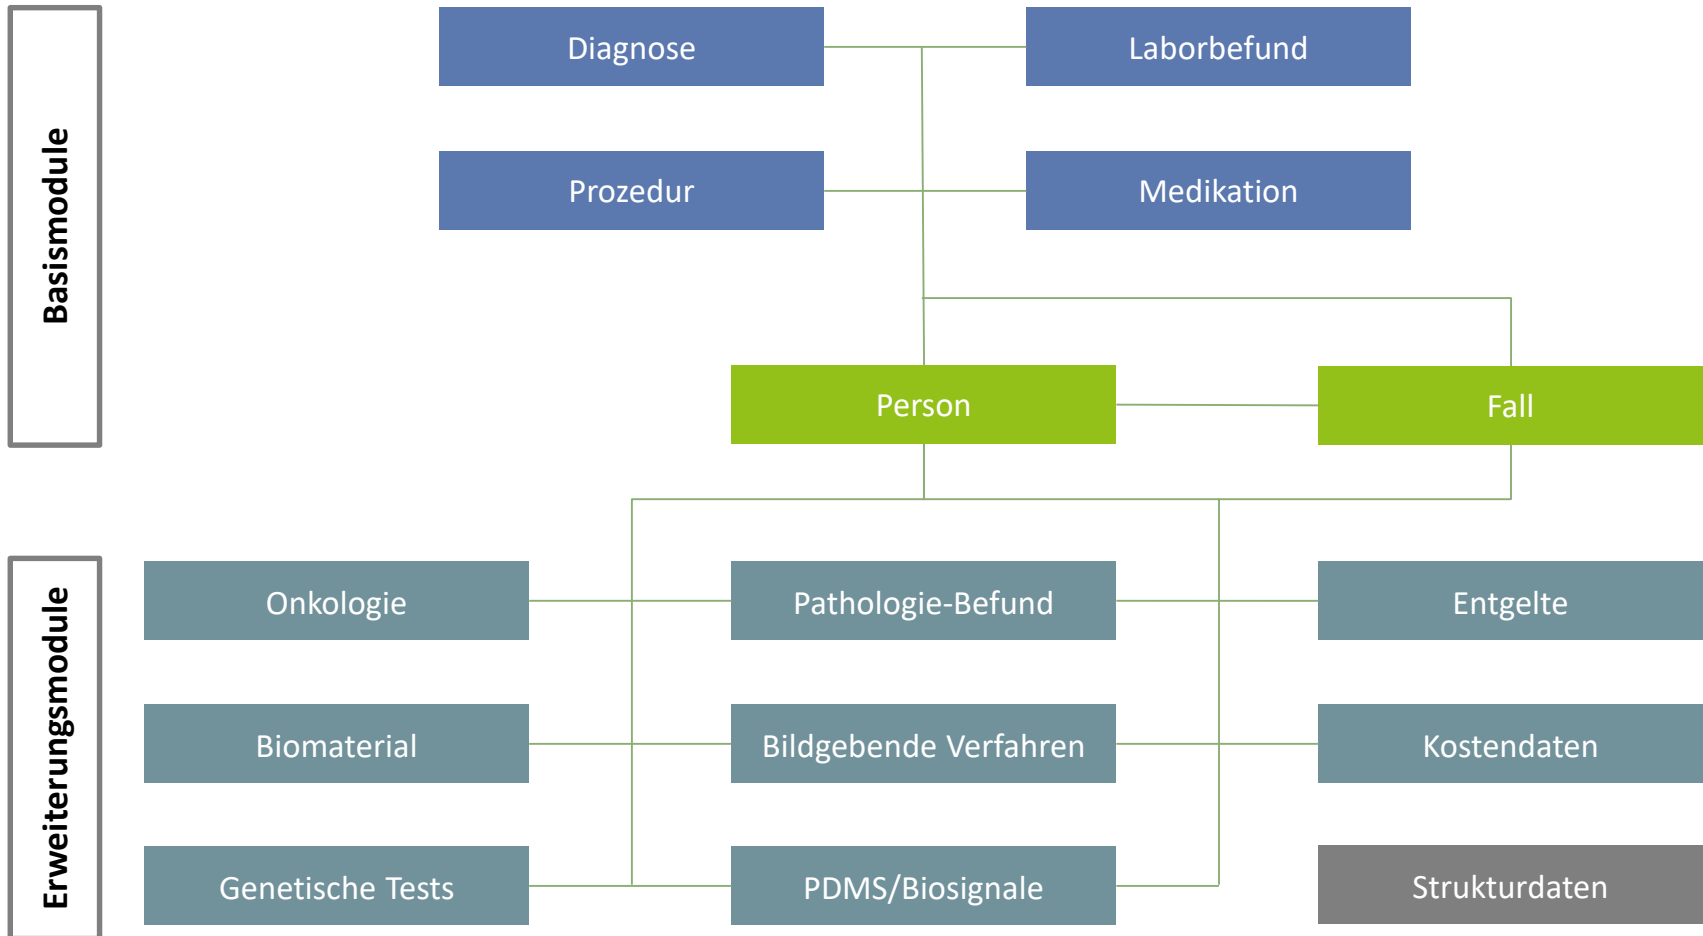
Basismodule

Diagnose

Laborbefund

Prozedur

Medikation

Person

Fall

Erweiterungsmodule

Onkologie

Pathologie-Befund

Entgelte

Biomaterial

Bildgebende Verfahren

Kostendaten

Genetische Tests

PDMS/Biosignale

Strukturdaten